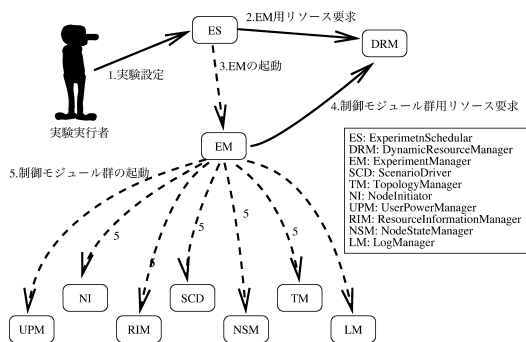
2.EM用リソース要求

ES

DRM

1.実験設定

3.EMの起動

実験実行者

4.制御モジュール群用リソース要求

EM

5.制御モジュール群の起動

ES: ExperimetnSchedular
DRM: DynamicResourceManager
EM: ExperimentManager
SCD: ScenarioDriver
TM: TopologyManager
NI: NodeInitiator
UPM: UserPowerManager
RIM: ResourceInformationManager
NSM: NodeStateManager
LM: LogManager

5

5

5

5

5

5

NI

SCD

TM

UPM

RIM

NSM

LM